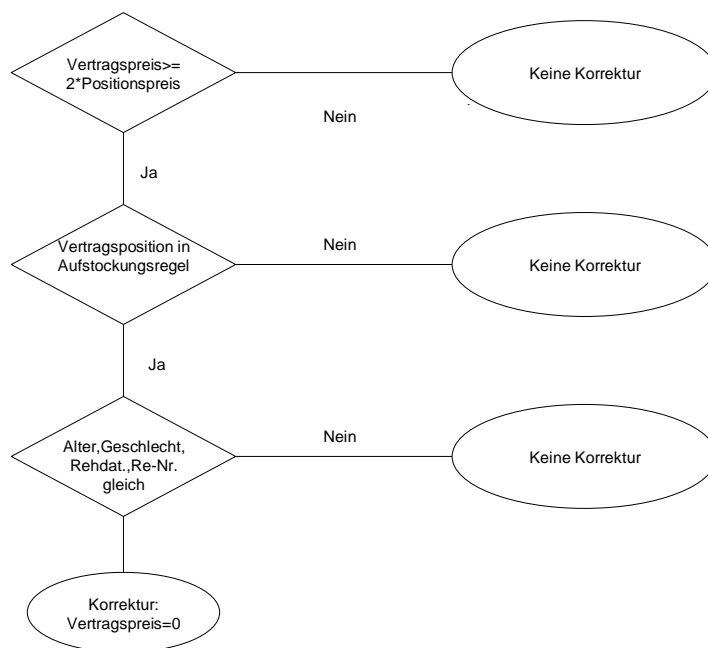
Vertragspreis>= 2*Positionspreis

Keine Korrektur

Nein

Ja

Vertragsposition in Aufstockungsregel

Nein

Keine Korrektur

Ja

Alter,Geschlecht, Rehdat.,Re-Nr. gleich

Nein

Keine Korrektur

Korrektur: Vertragspreis=0